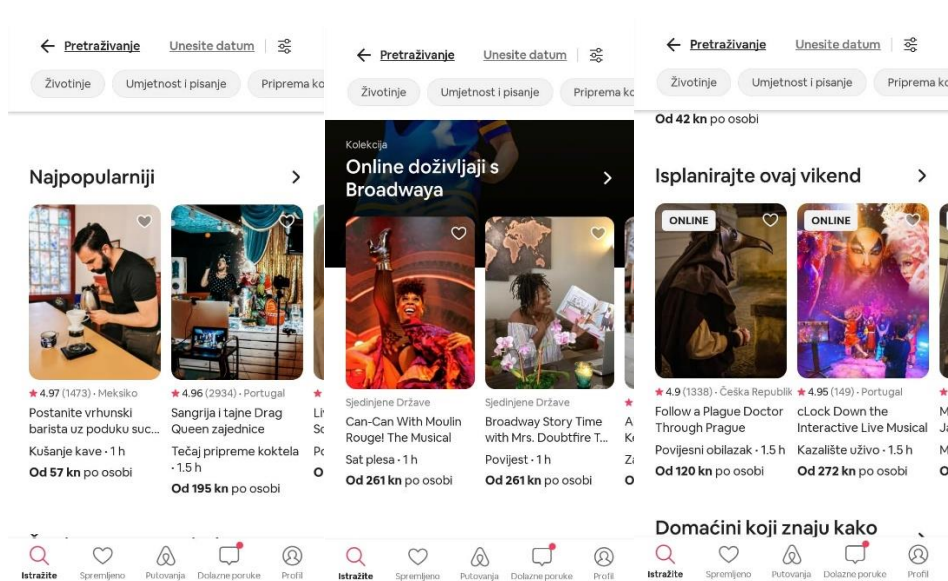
← Pretraživanje  Unesite datum

Životinje  Umjetnost i pisanje  Priprema ko

Najpopularniji  >

★4.97 (1473) · Meksiko
Postanite vrhunski barista uz poduku suc...
Kušanje kave · 1 h
Od 57 kn po osobi

★4.96 (2934) · Portugal
Sangrija i tajne Drag Queen zajednice
Tečaj pripreme koktela · 1.5 h
Od 195 kn po osobi

Istražite  Spremljeno  Putovanja  Dolazne poruke  Profil

← Pretraživanje  Unesite datum

Životinje  Umjetnost i pisanje  Priprema ko

Kolekcija
Online doživljaji s Broadwaya  >

Sjedinjene Države
Can-Can With Moulin Rouge! The Musical
Sat plesa · 1 h
Od 261 kn po osobi

Sjedinjene Države
Broadway Story Time with Mrs. Doubtfire T...
Povijest · 1 h
Od 261 kn po osobi

Istražite  Spremljeno  Putovanja  Dolazne poruke  Profil

← Pretraživanje  Unesite datum

Životinje  Umjetnost i pisanje  Priprema ko

Od 42 kn po osobi

Isplanirajte ovaj vikend  >

ONLINE
★4.9 (1338) · Češka Republik
Follow a Plague Doctor Through Prague
Povijesni obilazak · 1.5 h
Od 120 kn po osobi

ONLINE
★4.95 (149) · Portugal
cLock Down the Interactive Live Musical
Kazalište uživo · 1.5 h
Od 272 kn po osobi

Domaćini koji znaju kako

Istražite  Spremljeno  Putovanja  Dolazne poruke  Profil